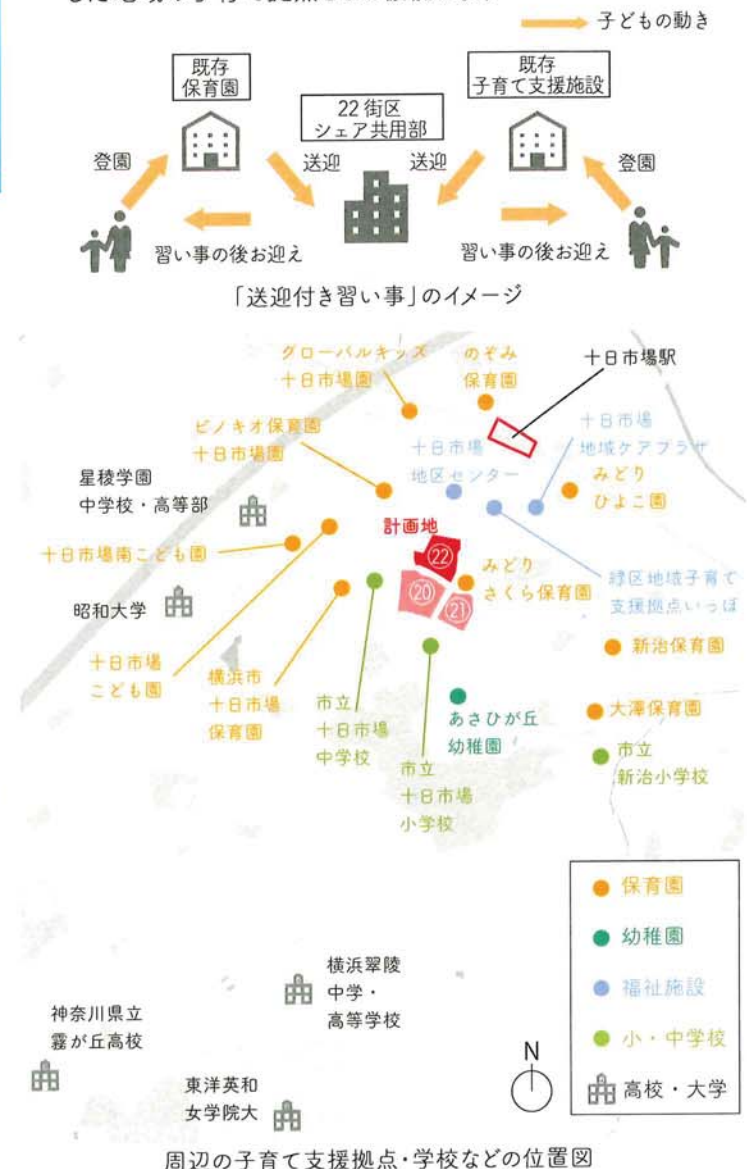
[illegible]

子どもの動き

既存
保育園

22 街区
シェア共用部

既存
子育て支援施設

登園

送迎

送迎

登園

習い事の後お迎え

習い事の後お迎え

「送迎付き習い事」のイメージ

グローバルキッズ
十日市場園

のぞみ
保育園

十日市場駅

ピノキオ保育園
十日市場園

十日市場
地区センター

十日市場
地域ケアプラザ

みどり
ひよこ園

星稜学園
中学校・高等部

計画地

22

十日市場南こども園

20

21

みどり
さくら保育園

緑区地域子育て
支援拠点いっぽ

昭和大学

十日市場
こども園

横浜市
十日市場
保育園

新治保育園

市立
十日市場
中学校

あさひが丘
幼稚園

大澤保育園

市立
十日市場
小学校

市立
新治小学校

保育園

幼稚園

福祉施設

小・中学校

高校・大学

横浜翠陵
中学・
高等学校

神奈川県立
霧が丘高校

N

東洋英和
女学院大

周辺の子育て支援拠点・学校などの位置図